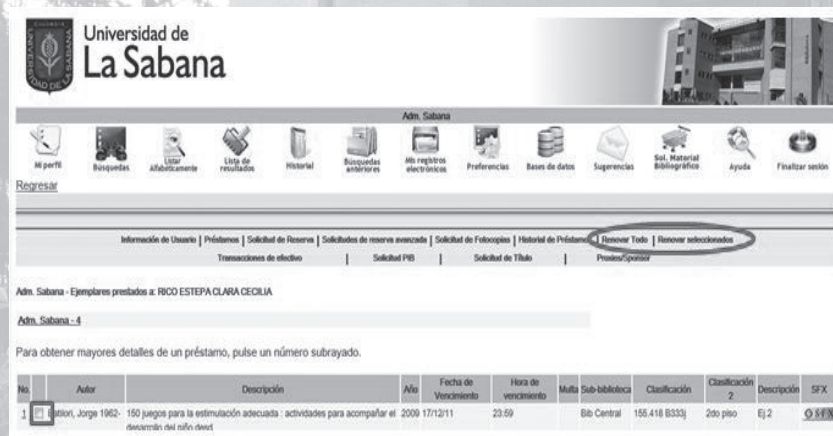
Universidad de
La Sabana

Adm. Sabana

Mi perfil | Búsquedas | Listar Alfabéticamente | Lista de resultados | Historial | Búsquedas anteriores | Mis registros electrónicos | Preferencias | Bases de datos | Sugerencias | Sol. Material Bibliográfico | Ayuda | Finalizar sesión

Regresar

Información de Usuario | Préstamos | Solicitud de Reserva | Solicitudes de reserva avanzada | Solicitud de Fotocopias | Historial de Préstamo | Renovar Todo | Renovar seleccionados
Transacciones de efectivo | Solicitud PIB | Solicitud de Título | Prestes/Sponsor

Adm. Sabana - Ejemplares prestados a: RICO ESTEPA CLARA CECILIA

Adm. Sabana - 4

Para obtener mayores detalles de un préstamo, pulse un número subrayado.

| No. | Autor | Descripción | Año | Fecha de Vencimiento | Hora de vencimiento | Multa | Sub-biblioteca | Clasificación | Clasificación 2 | Descripción | SFX |
|---|---|---|---|---|---|---|---|---|---|---|---|
| 1 | Batllori, Jorge 1962- | 150 juegos para la estimulación adecuada : actividades para acompañar el desarrollo del niño desd | 2009 | 17/12/11 | 23:59 | | Bib Central | 155.418 B333j | 2do piso | Ej.2 | SFX |